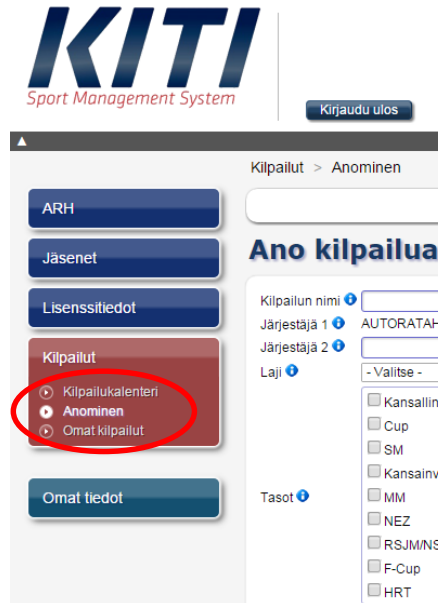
KITI
Sport Management System

Kirjaudu ulos

Kilpailut > Anominen

ARH

Jäsenet

Lisenssitiedot

Kilpailut

Kilpailukalenteri
Anominen
Omat kilpailut

Omat tiedot

Ano kilpailua

Kilpailun nimi
Järjestäjä 1 AUTORATAH
Järjestäjä 2
Laji - Valitse -

Tasot
Kansallin
Cup
SM
Kansainv
MM
NEZ
RSJM/NS
F-Cup
HRT